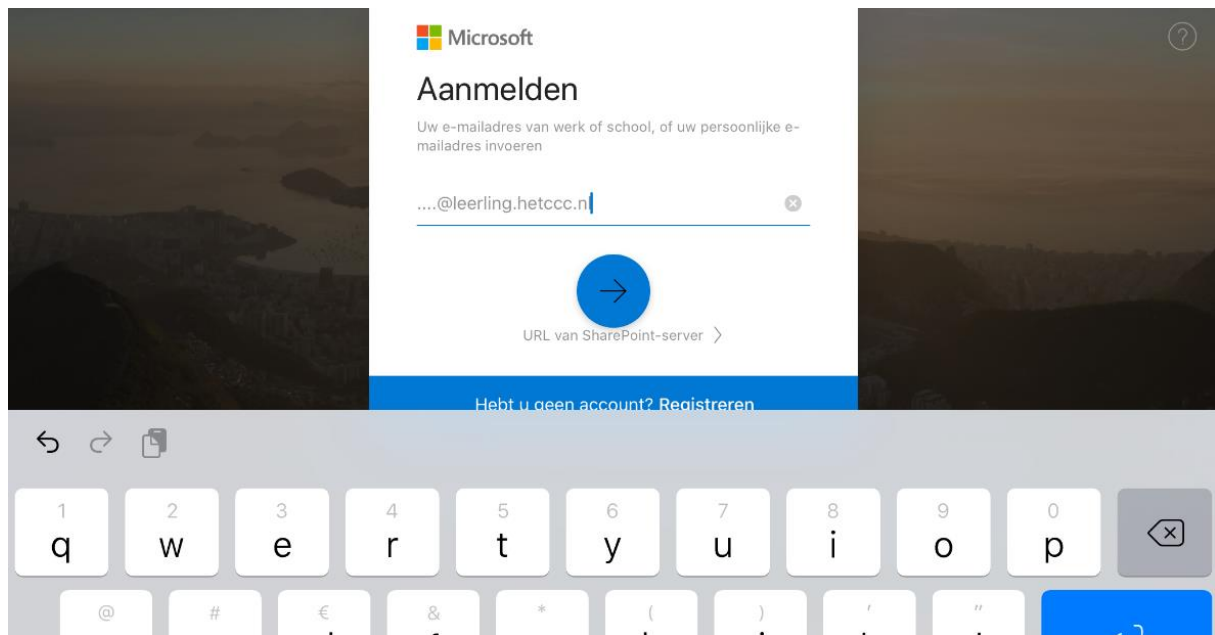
Microsoft

Aanmelden

Uw e-mailadres van werk of school, of uw persoonlijke e-mailadres invoeren

....@leerling.hetccc.nl

URL van SharePoint-server

Hebt u geen account? Registreren

?

1 q 2 w 3 e 4 r 5 t 6 y 7 u 8 i 9 o 0 p

@ # € & * ( ) ' "